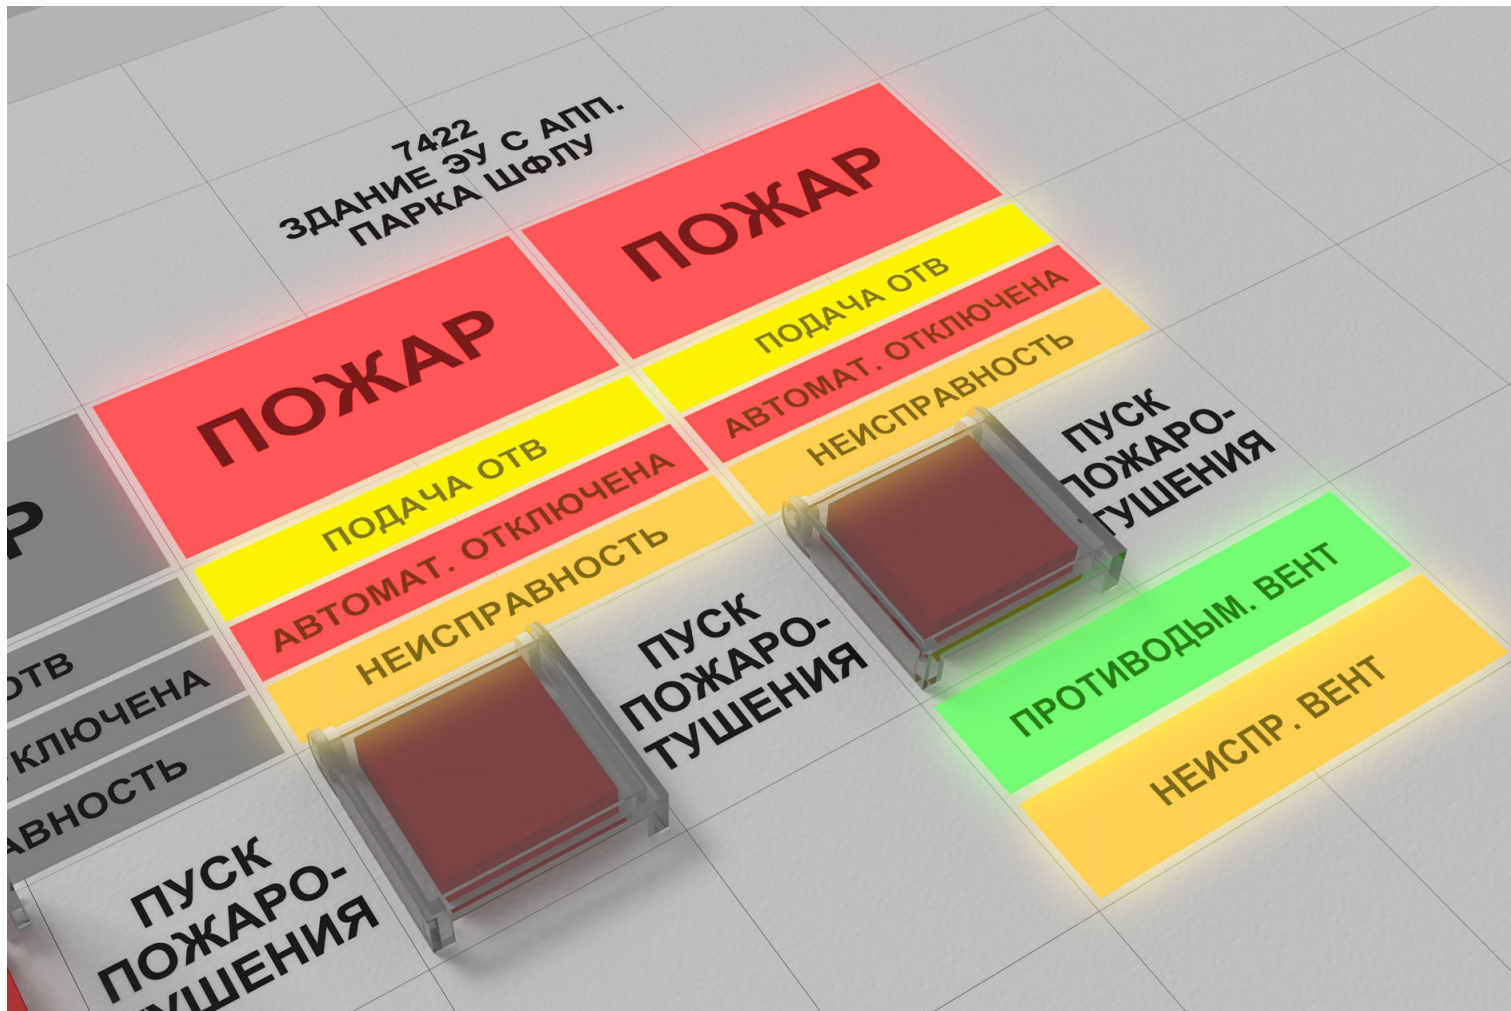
7422
ЗДАНИЕ ЭУ С АПП.
ПАРКА ШФЛУ

Р

ОТВ

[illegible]КЛЮЧЕНА

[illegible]АВНОСТЬ

ПУСК
ПОЖАРО-
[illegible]УШЕНИЯ

ПОЖАР

ПОДАЧА ОТВ

АВТОМАТ. ОТКЛЮЧЕНА

НЕИСПРАВНОСТЬ

ПУСК
ПОЖАРО-
ТУШЕНИЯ

ПОЖАР

ПОДАЧА ОТВ

АВТОМАТ. ОТКЛЮЧЕНА

НЕИСПРАВНОСТЬ

ПУСК
ПОЖАРО-
ТУШЕНИЯ

ПРОТИВОДЫМ. ВЕНТ

НЕИСПР. ВЕНТ